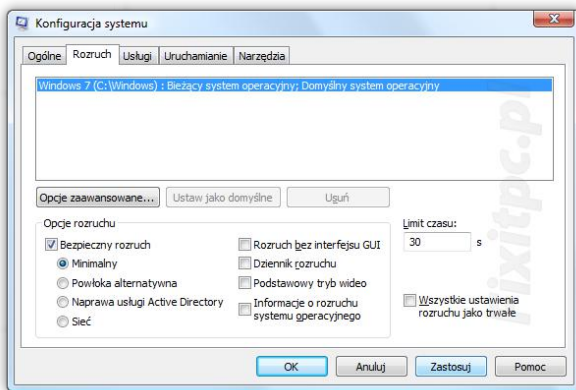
Konfiguracja systemu

Ogólne | Rozruch | Usługi | Uruchamianie | Narzędzia

Windows 7 (C:\Windows) : Bieżący system operacyjny; Domyślny system operacyjny

Opcje zaawansowane... | Ustaw jako domyślne | Usuń

Opcje rozruchu

Bezpieczny rozruch
Minimalny
Powłoka alternatywna
Naprawa usługi Active Directory
Sieć

Rozruch bez interfejsu GUI
Dziennik rozruchu
Podstawowy tryb wideo
Informacje o rozruchu systemu operacyjnego

Limit czasu:
30 s

Wszystkie ustawienia rozruchu jako trwałe

fixitpc.pl

OK | Anuluj | Zastosuj | Pomoc